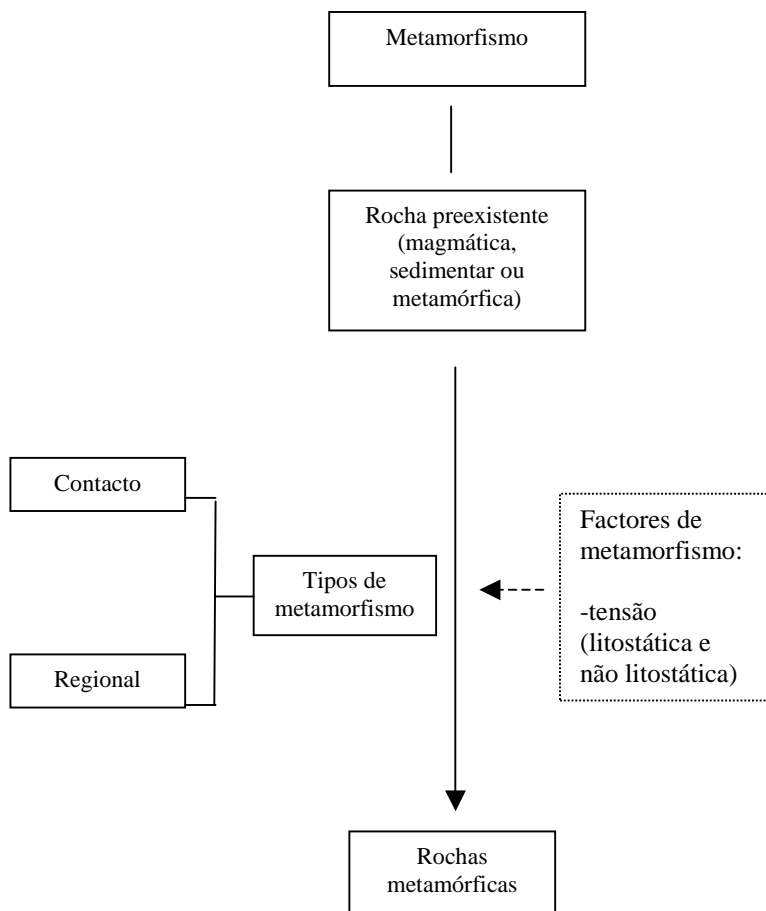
Metamorfismo

Rocha preexistente (magmática, sedimentar ou metamórfica)

Contacto

Regional

Tipos de metamorfismo

Factores de metamorfismo:

-tensão (litostática e não litostática)

Rochas metamórficas